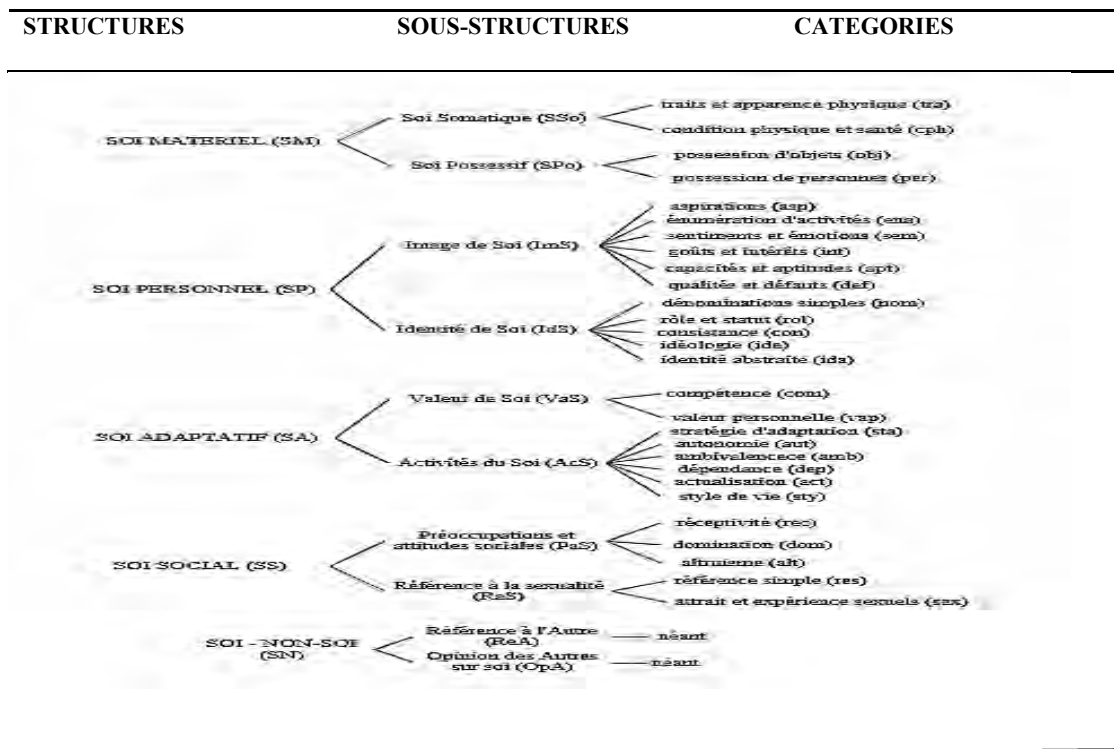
STRUCTURES SOUS-STRUCTURES CATEGORIES

SOI MATERIEL (SM)
Soi Somatique (SSo)
traits et apparence physique (tra)
condition physique et santé (cph)
Soi Possessif (SPo)
possession d'objets (obj)
possession de personnes (per)

SOI PERSONNEL (SP)
Image de Soi (ImS)
aspirations (asp)
énumération d'activités (ena)
sentiments et émotions (sem)
goûts et intérêts (int)
capacités et aptitudes (apt)
qualités et défauts (def)
Identité de Soi (IdS)
dénominations simples (nom)
rôle et statut (rol)
consistance (con)
idéologie (ide)
identité abstraite (ida)

SOI ADAPTATIF (SA)
Valeur de Soi (VaS)
compétence (com)
valeur personnelle (vap)
Activités du Soi (AcS)
stratégie d'adaptation (sta)
autonomie (aut)
ambivalencece (amb)
dépendance (dep)
actualisation (act)
style de vie (sty)

SOI SOCIAL (SS)
Préoccupations et attitudes sociales (PaS)
réceptivité (rec)
domination (dom)
altruisme (alt)
Référence à la sexualité (RaS)
référence simple (res)
attrait et expérience sexuels (sex)

SOI - NON-SOI (SN)
Référence à l'Autre (ReA)
néant
Opinion des Autres sur soi (OpA)
néant